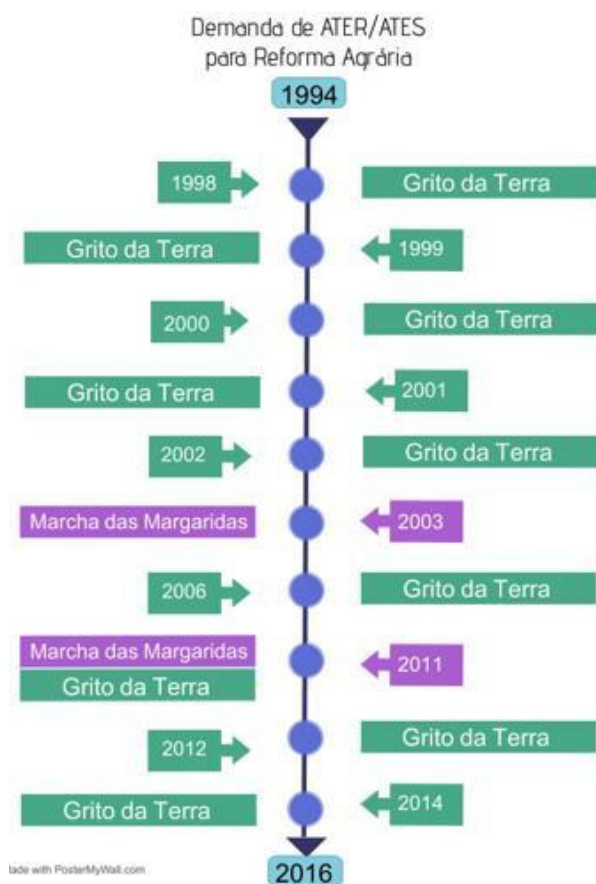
Demanda de ATER/ATES para Reforma Agrária

1994

1998 Grito da Terra

Grito da Terra 1999

2000 Grito da Terra

Grito da Terra 2001

2002 Grito da Terra

Marcha das Margaridas 2003

2006 Grito da Terra

Marcha das Margaridas
Grito da Terra 2011

2012 Grito da Terra

Grito da Terra 2014

2016

lade with PosterMyWall.com